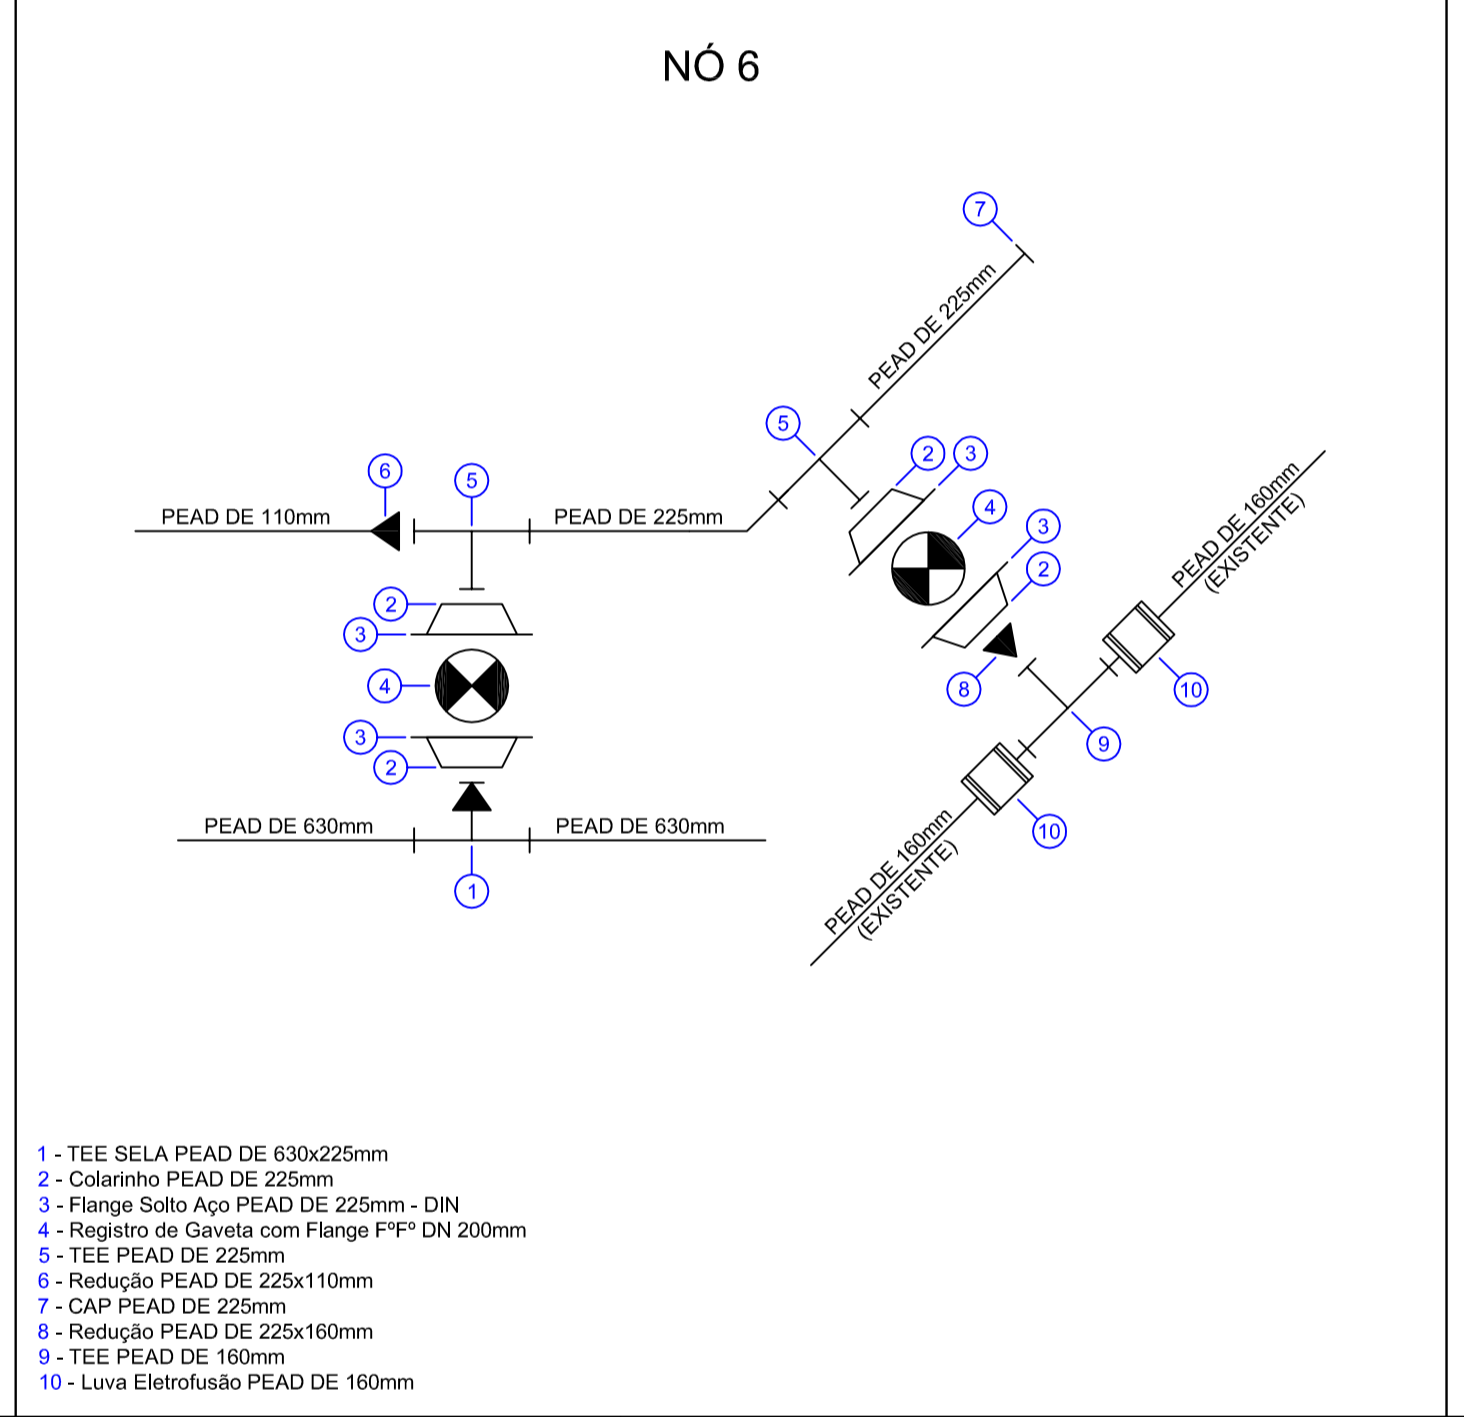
NÓ 6

7

PEAD DE 225mm

5

2 3

4

3

2

PEAD DE 160mm (EXISTENTE)

6 5

PEAD DE 110mm

PEAD DE 225mm

2

3

4

3

2

8

10

9

10

PEAD DE 630mm

PEAD DE 630mm

1

PEAD DE 160mm (EXISTENTE)

1 - TEE SELA PEAD DE 630x225mm
2 - Colarinho PEAD DE 225mm
3 - Flange Solto Aço PEAD DE 225mm - DIN
4 - Registro de Gaveta com Flange FºFº DN 200mm
5 - TEE PEAD DE 225mm
6 - Redução PEAD DE 225x110mm
7 - CAP PEAD DE 225mm
8 - Redução PEAD DE 225x160mm
9 - TEE PEAD DE 160mm
10 - Luva Eletrofusão PEAD DE 160mm